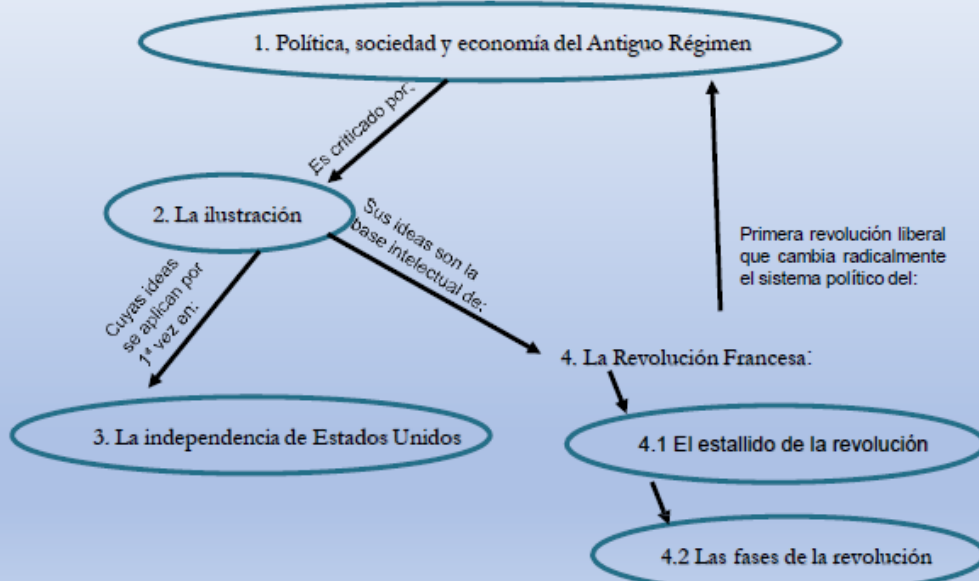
1. Política, sociedad y economía del Antiguo Régimen

Es criticado por:

2. La ilustración

Sus ideas son la base intelectual de:

Cuyas ideas se aplican por 1ª vez en:

Primera revolución liberal que cambia radicalmente el sistema político del:

4. La Revolución Francesa:

3. La independencia de Estados Unidos

4.1 El estallido de la revolución

4.2 Las fases de la revolución